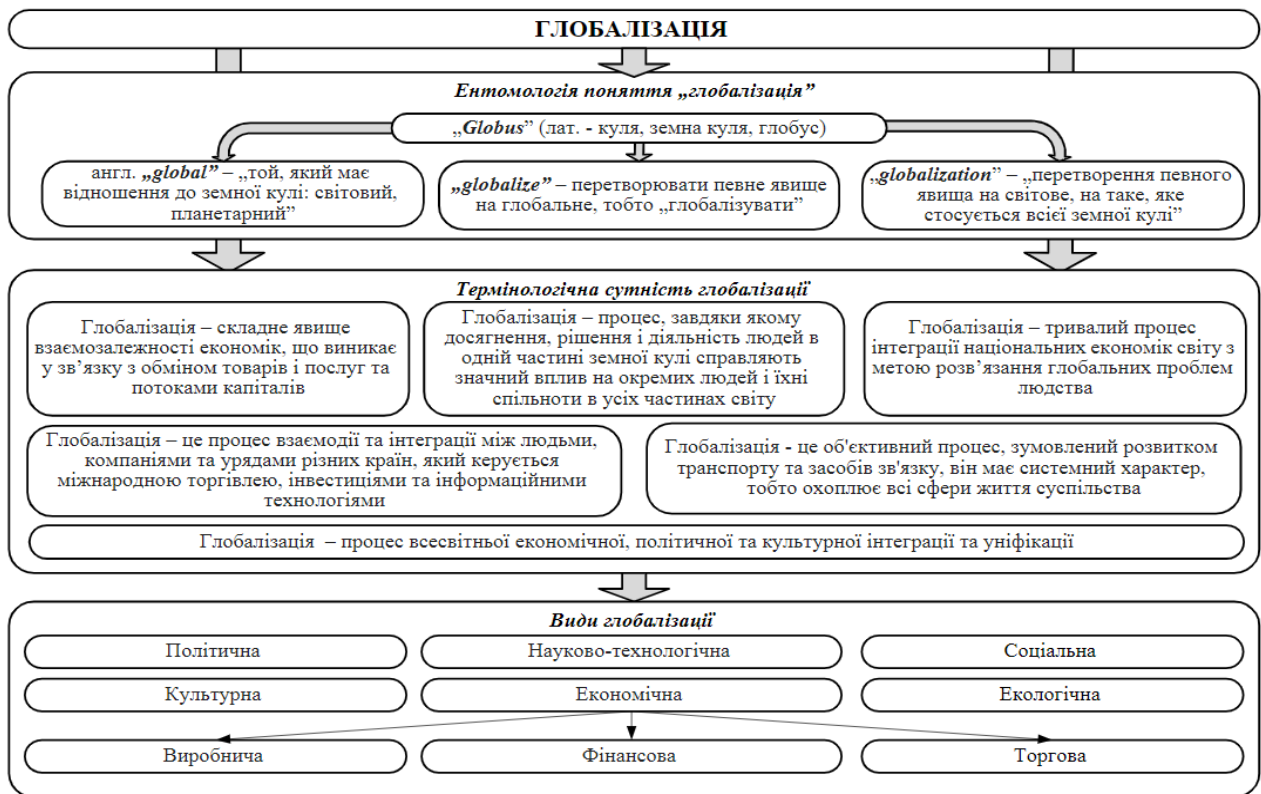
ГЛОБАЛІЗАЦІЯ

Ентомологія поняття „глобалізація"

„Globus" (лат. - куля, земна куля, глобус)

англ. „global" – „той, який має відношення до земної кулі: світовий, планетарний"

„globalize" – перетворювати певне явище на глобальне, тобто „глобалізувати"

„globalization" – „перетворення певного явища на світове, на таке, яке стосується всієї земної кулі"

Термінологічна сутність глобалізації

Глобалізація – складне явище взаємозалежності економік, що виникає у зв'язку з обміном товарів і послуг та потоками капіталів

Глобалізація – процес, завдяки якому досягнення, рішення і діяльність людей в одній частині земної кулі справляють значний вплив на окремих людей і їхні спільноти в усіх частинах світу

Глобалізація – тривалий процес інтеграції національних економік світу з метою розв'язання глобальних проблем людства

Глобалізація – це процес взаємодії та інтеграції між людьми, компаніями та урядами різних країн, який керується міжнародною торгівлею, інвестиціями та інформаційними технологіями

Глобалізація - це об'єктивний процес, зумовлений розвитком транспорту та засобів зв'язку, він має системний характер, тобто охоплює всі сфери життя суспільства

Глобалізація – процес всесвітньої економічної, політичної та культурної інтеграції та уніфікації

Види глобалізації

Політична

Науково-технологічна

Соціальна

Культурна

Економічна

Екологічна

Виробнича

Фінансова

Торгова